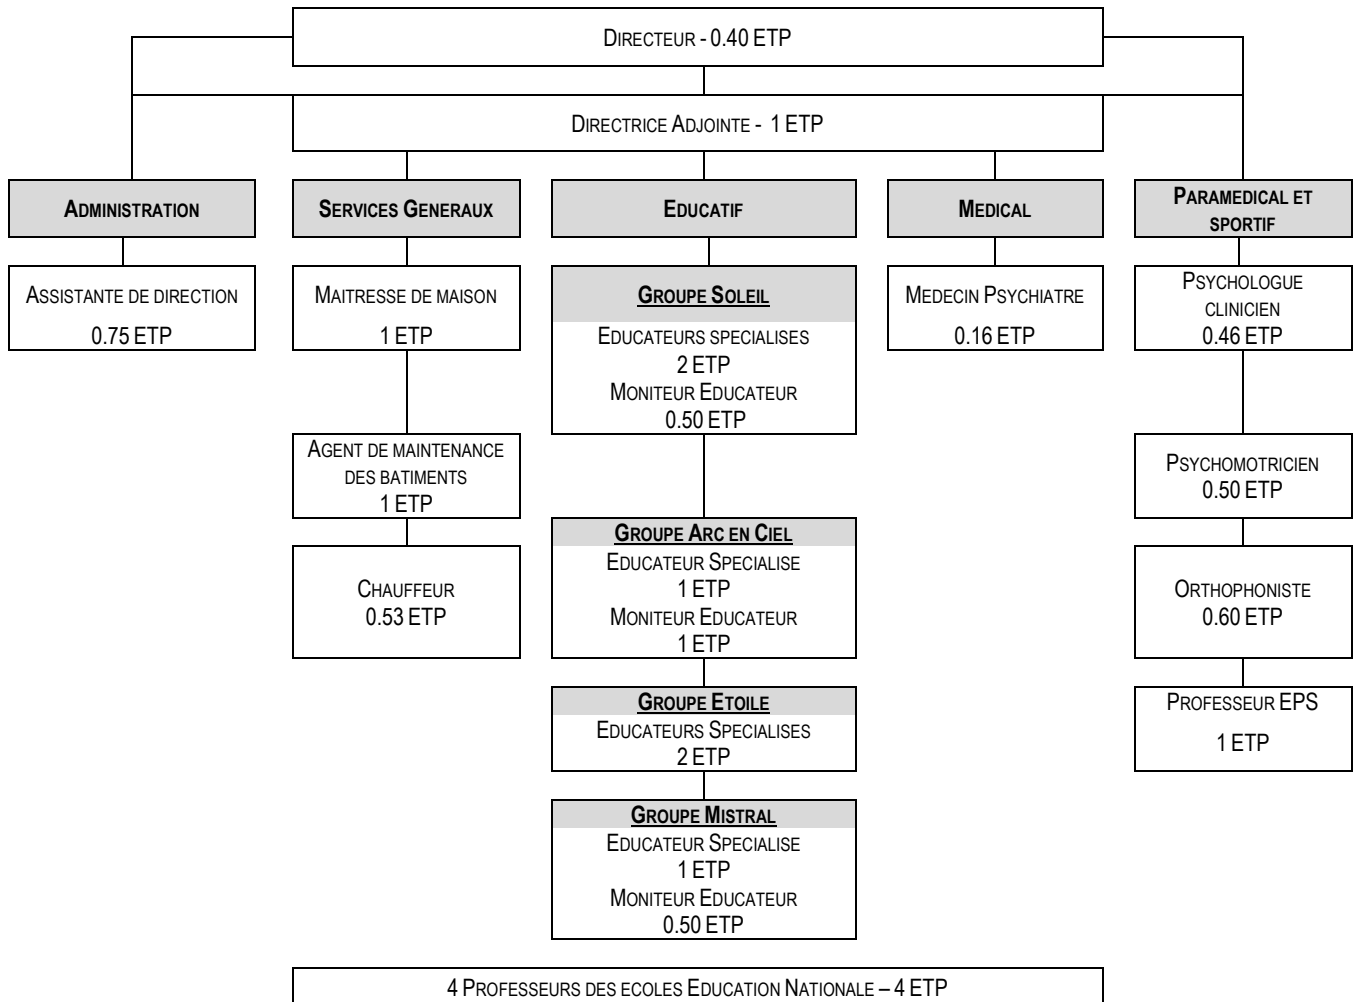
Directeur - 0.40 ETP

Directrice Adjointe - 1 ETP

Administration

Assistante de direction
0.75 ETP

Services Generaux

Maitresse de maison
1 ETP

Agent de maintenance des batiments
1 ETP

Chauffeur
0.53 ETP

Educatif

Groupe Soleil
Educateurs specialises
2 ETP
Moniteur Educateur
0.50 ETP

Groupe Arc en Ciel
Educateur Specialise
1 ETP
Moniteur Educateur
1 ETP

Groupe Etoile
Educateurs Specialises
2 ETP

Groupe Mistral
Educateur Specialise
1 ETP
Moniteur Educateur
0.50 ETP

Medical

Medecin Psychiatre
0.16 ETP

Paramedical et sportif

Psychologue clinicien
0.46 ETP

Psychomotricien
0.50 ETP

Orthophoniste
0.60 ETP

Professeur EPS
1 ETP

4 Professeurs des ecoles Education Nationale – 4 ETP